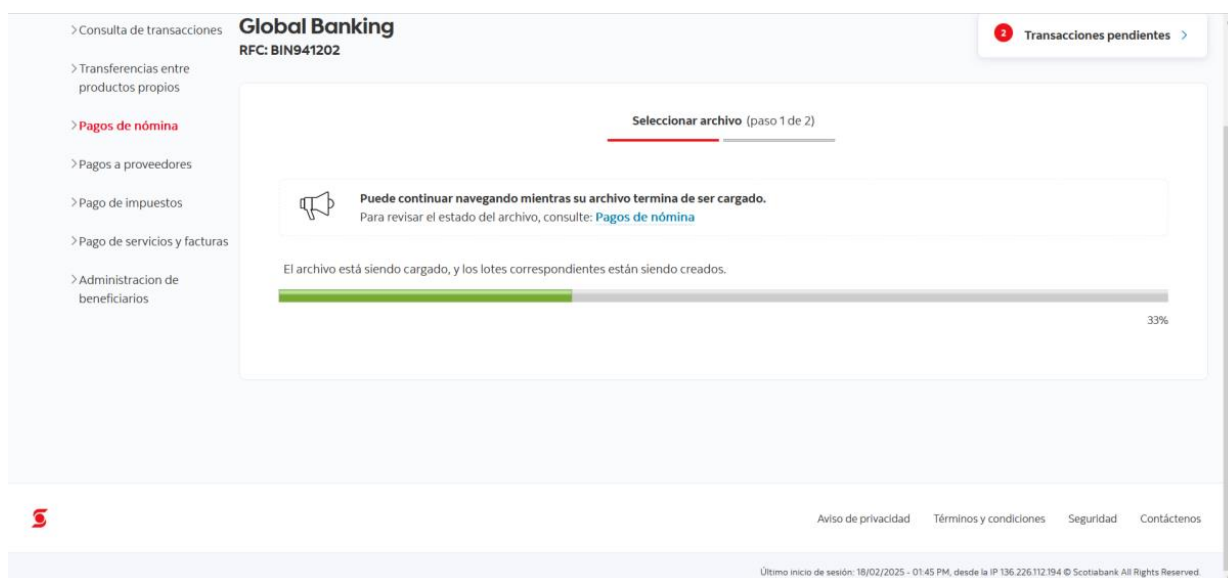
> Consulta de transacciones

> Transferencias entre productos propios

> Pagos de nómina

> Pagos a proveedores

> Pago de impuestos

> Pago de servicios y facturas

> Administracion de beneficiarios

Global Banking
RFC: BIN941202

2 Transacciones pendientes >

Seleccionar archivo (paso 1 de 2)

Puede continuar navegando mientras su archivo termina de ser cargado.
Para revisar el estado del archivo, consulte: Pagos de nómina

El archivo está siendo cargado, y los lotes correspondientes están siendo creados.

33%

Aviso de privacidad Términos y condiciones Seguridad Contáctenos

Último inicio de sesión: 18/02/2025 - 01:45 PM, desde la IP 136.226.112.194 © Scotiabank All Rights Reserved.